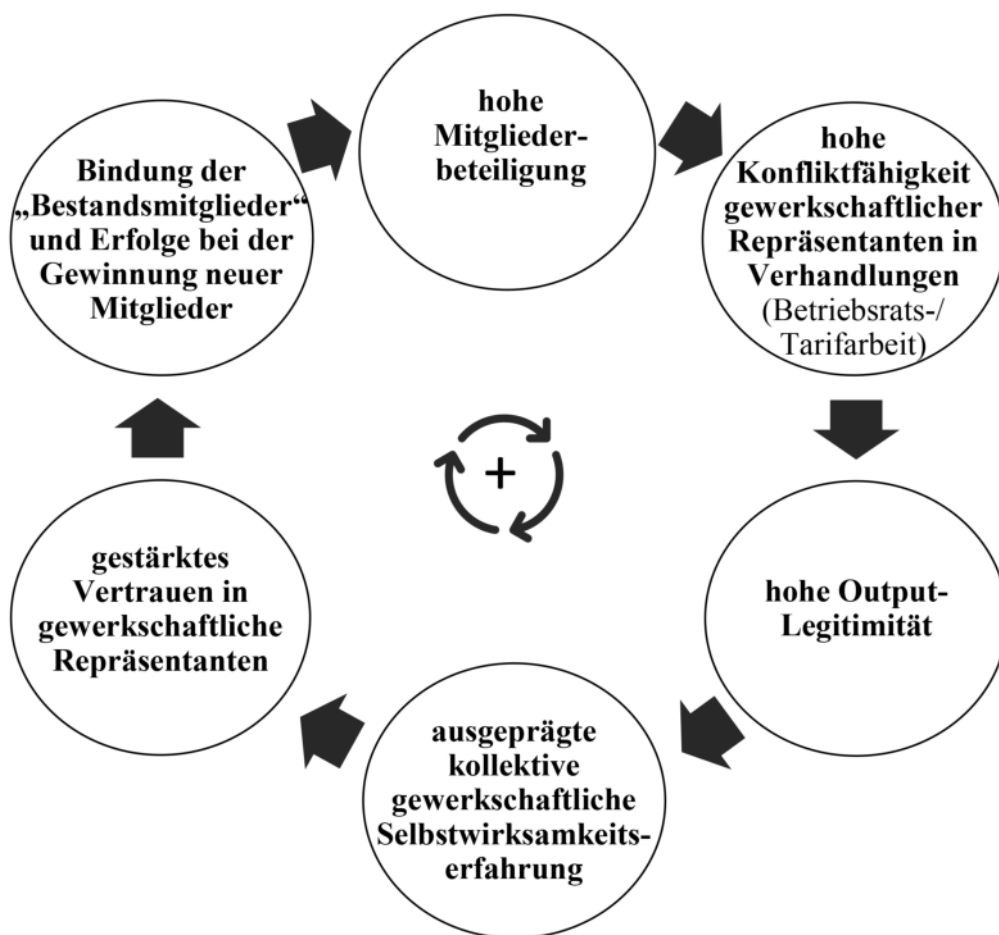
hohe Mitgliederbeteiligung

hohe Konfliktfähigkeit gewerkschaftlicher Repräsentanten in Verhandlungen (Betriebsrats-/ Tarifarbeit)

hohe Output-Legitimität

ausgeprägte kollektive gewerkschaftliche Selbstwirksamkeitserfahrung

gestärktes Vertrauen in gewerkschaftliche Repräsentanten

Bindung der „Bestandsmitglieder“ und Erfolge bei der Gewinnung neuer Mitglieder

+